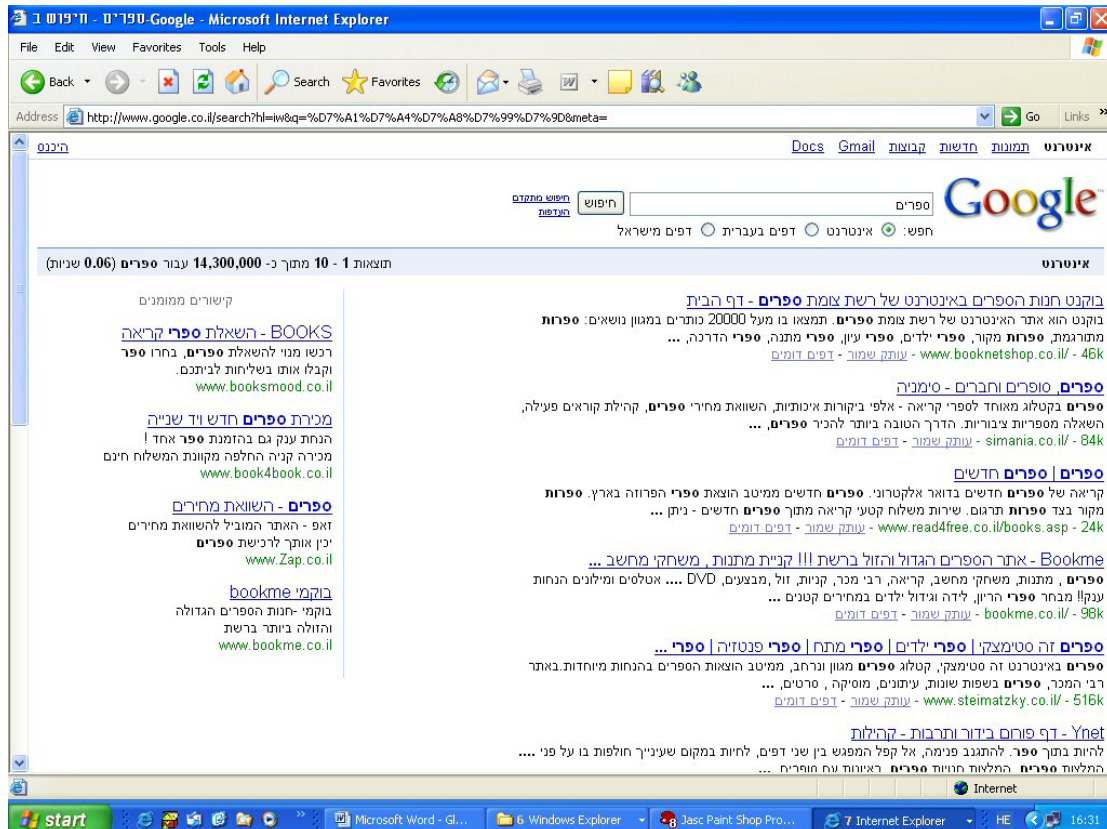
ספרים - חיפוש ב-Google - Microsoft Internet Explorer

File Edit View Favorites Tools Help

Back Search Favorites

Address http://www.google.co.il/search?hl=iw&q=%D7%A1%D7%A4%D7%A8%D7%99%D7%9D&meta= Go Links

אינטרנט תמונות חדשות קבוצות Gmail Docs
היכנס

Google
ספרים חיפוש
חיפוש מתקדם
העדפות
חפש: אינטרנט דפים בעברית דפים מישראל

אינטרנט
תוצאות 1 - 10 מתוך כ- 14,300,000 עבור ספרים (0.06 שניות)

בוקנט חנות הספרים באינטרנט של רשת צומת ספרים - דף הבית
בוקנט הוא אתר האינטרנט של רשת צומת ספרים. תמצאו בו מעל 20000 כותרים במגוון נושאים: ספרות מתורגמת, ספרות מקור, ספרי ילדים, ספרי עיון, ספרי מתנה, ספרי הדרכה, ...
www.booknetshop.co.il/ - 46k - עותק שמור - דפים דומים

ספרים, סופרים וחברים - סימניה
ספרים בקטלוג מאוחד לספרי קריאה - אלפי ביקורות איכותיות, השוואת מחירי ספרים, קהילת קוראים פעילה, השאלה מספריות ציבוריות. הדרך הטובה ביותר להכיר ספרים, ...
simania.co.il/ - 84k - עותק שמור - דפים דומים

ספרים | ספרים חדשים
קריאה של ספרים חדשים בדואר אלקטרוני. ספרים חדשים ממיטב הוצאת ספרי הפרוזה בארץ. ספרות מקור בצד ספרות תרגום. שירות משלוח קטעי קריאה מתוך ספרים חדשים - ניתן ...
www.read4free.co.il/books.asp - 24k - עותק שמור - דפים דומים

Bookme - אתר הספרים הגדול והזול ברשת !!! קניית מתנות , משחקי מחשב ...
ספרים , מתנות, משחקי מחשב, קריאה, רבי מכר, קניות, זול, מבצעים, DVD .... אטלסים ומילונים הנחות ענק!! מבחר ספרי הריון, לידה וגידול ילדים במחירים קטנים ...
bookme.co.il/ - 98k - עותק שמור - דפים דומים

ספרים זה סטימצקי | ספרי ילדים | ספרי מתח | ספרי פנטזיה | ספרי ...
ספרים באינטרנט זה סטימצקי, קטלוג ספרים מגוון ונרחב, ממיטב הוצאות הספרים בהנחות מיוחדות.באתר רבי המכר, ספרים בשפות שונות, עיתונים, מוסיקה , סרטים, ...
www.steimatzky.co.il/ - 516k - עותק שמור - דפים דומים

Ynet - דף פורום בידור ותרבות - קהילות
להיות בתוך ספר. להתגנב פנימה, אל קפל המפגש בין שני דפים, לחיות במקום שעיניי'ך חולפות בו על פני ....
המלצות ספרים, המלצות חנויות ספרים, ראיונות עם סופרים ...

קישורים ממומנים

BOOKS - השאלת ספרי קריאה
רכשו מנוי להשאלת ספרים, בחרו ספר וקבלו אותו בשליחות לביתכם.
www.booksmood.co.il

מכירת ספרים חדש ויד שנייה
הנחת ענק גם בהזמנת ספר אחד !
מכירה קניה החלפה מקוונת המשלוח חינם
www.book4book.co.il

ספרים - השוואת מחירים
זאפ - האתר המוביל להשוואת מחירים
יכין אותך לרכישת ספרים
www.Zap.co.il

בוקמי bookme
בוקמי -חנות הספרים הגדולה והזולה ביותר ברשת
www.bookme.co.il

Internet

start Microsoft Word - Gl... 6 Windows Explorer 8 Jasc Paint Shop Pro... 7 Internet Explorer HE 16:31